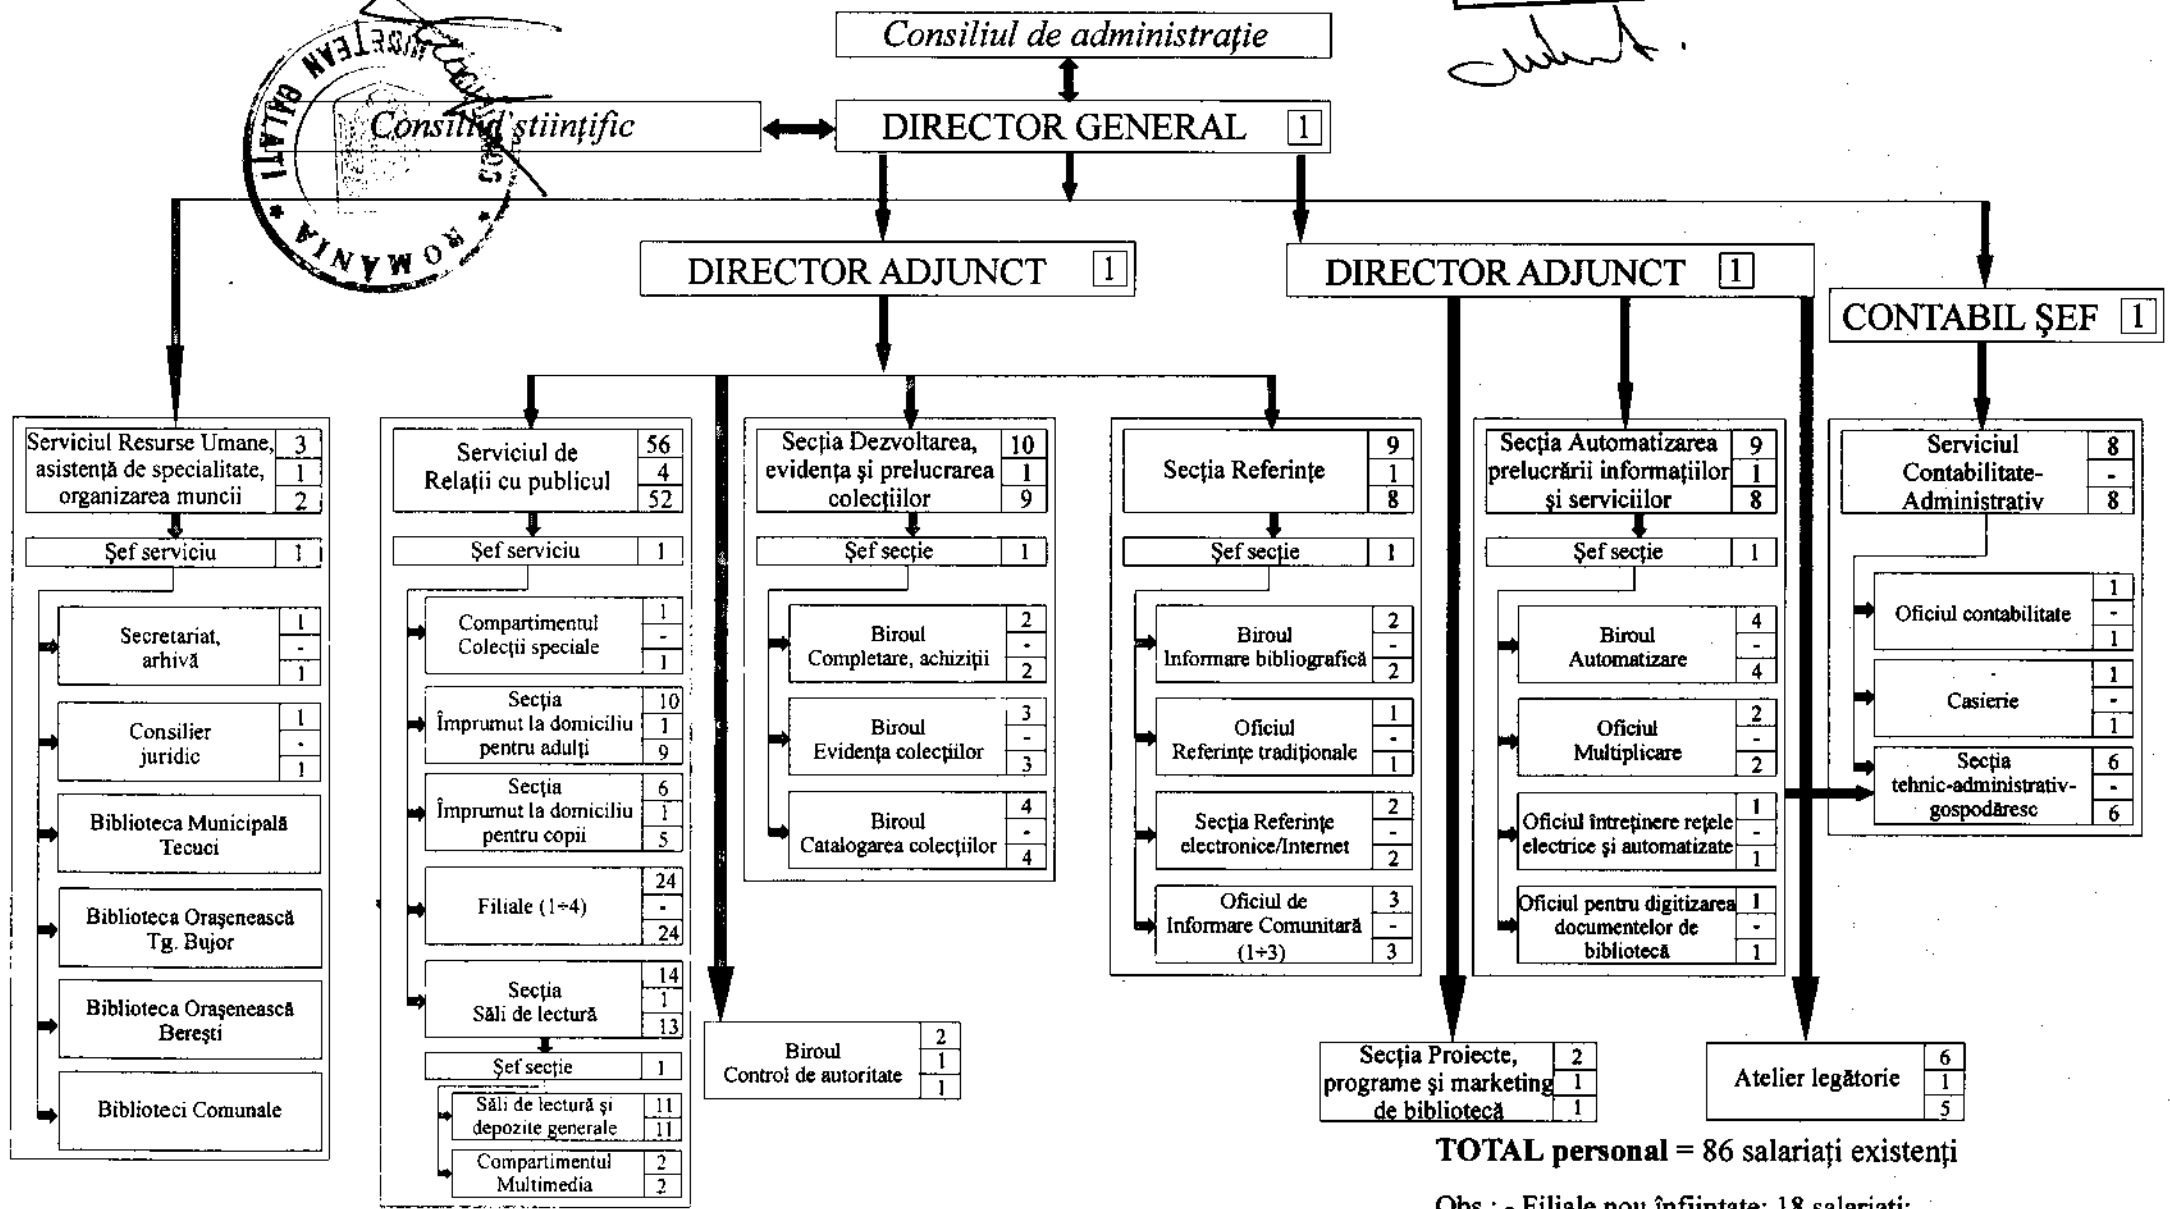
Consiliul de administrație

Consiliul științific

DIRECTOR GENERAL 1

ROMANIA

DIRECTOR ADJUNCT 1

DIRECTOR ADJUNCT 1

CONTABIL ȘEF 1

| Serviciul Resurse Umane, asistență de specialitate, organizarea muncii | 3 |
|---|---|
| | 1 |
| | 2 |

Șef serviciu 1

Secretariat, arhivă 1 - 1

Consilier juridic 1 - 1

Biblioteca Municipală Tecuci

Biblioteca Orășenească Tg. Bujor

Biblioteca Orășenească Berești

Biblioteci Comunale

| Serviciul de Relații cu publicul | 56 |
|---|---|
| | 4 |
| | 52 |

Șef serviciu 1

Compartimentul Colecții speciale 1 - 1

Secția Împrumut la domiciliu pentru adulți 10 1 9

Secția Împrumut la domiciliu pentru copii 6 1 5

Filiale (1÷4) 24 - 24

Secția Săli de lectură 14 1 13

Șef secție 1

Săli de lectură și depozite generale 11 11

Compartimentul Multimedia 2 2

| Secția Dezvoltarea, evidența și prelucrarea colecțiilor | 10 |
|---|---|
| | 1 |
| | 9 |

Șef secție 1

Biroul Completare, achiziții 2 - 2

Biroul Evidența colecțiilor 3 - 3

Biroul Catalogarea colecțiilor 4 - 4

Biroul Control de autoritate 2 1 1

| Secția Referințe | 9 |
|---|---|
| | 1 |
| | 8 |

Șef secție 1

Biroul Informare bibliografică 2 - 2

Oficiul Referințe tradiționale 1 - 1

Secția Referințe electronice/Internet 2 - 2

Oficiul de Informare Comunitară (1÷3) 3 - 3

| Secția Automatizarea prelucrării informațiilor și serviciilor | 9 |
|---|---|
| | 1 |
| | 8 |

Șef secție 1

Biroul Automatizare 4 - 4

Oficiul Multiplicare 2 - 2

Oficiul întreținere rețele electrice și automatizate 1 - 1

Oficiul pentru digitizarea documentelor de bibliotecă 1 - 1

Secția Proiecte, programe și marketing de bibliotecă 2 1 1

Atelier legătorie 6 1 5

| Serviciul Contabilitate-Administrativ | 8 |
|---|---|
| | - |
| | 8 |

Oficiul contabilitate 1 - 1

Casierie 1 - 1

Secția tehnic-administrativ-gospodăresc 6 - 6

TOTAL personal = 86 salariați existenți

Obs.: - Filiale nou înființate: 18 salariați;